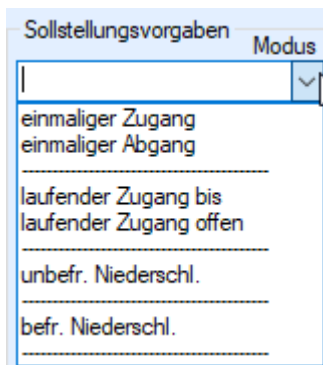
Sollstellungsvorgaben

Modus

einmaliger Zugang
einmaliger Abgang
------------------------------------
laufender Zugang bis
laufender Zugang offen
------------------------------------
unbefr. Niederschl.
------------------------------------
befr. Niederschl.
------------------------------------